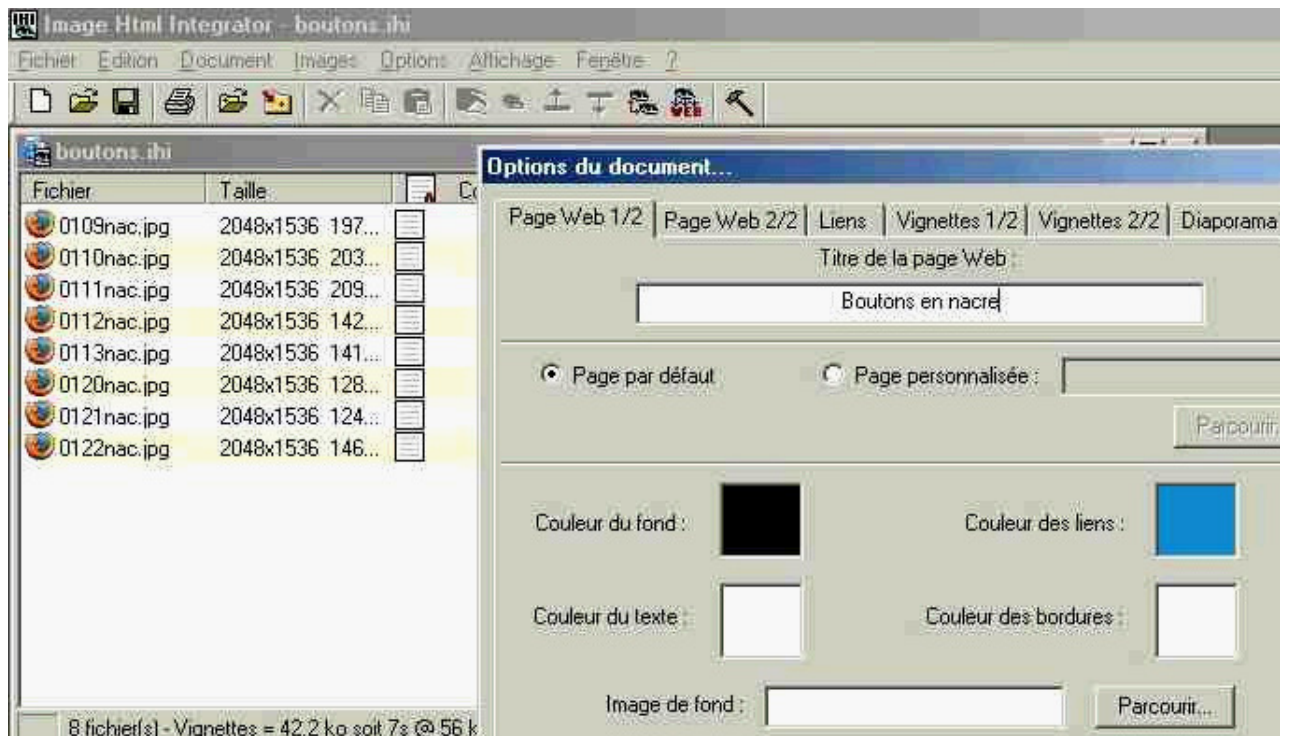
Image Html Integrator - boutons.ihi

Fichier Edition Document Images Options Affichage Fenêtre ?

boutons.ihi

| Fichier | Taille | Co |
|---|---|---|
| 0109nac.jpg | 2048x1536 197... | |
| 0110nac.jpg | 2048x1536 203... | |
| 0111nac.jpg | 2048x1536 209... | |
| 0112nac.jpg | 2048x1536 142... | |
| 0113nac.jpg | 2048x1536 141... | |
| 0120nac.jpg | 2048x1536 128... | |
| 0121nac.jpg | 2048x1536 124... | |
| 0122nac.jpg | 2048x1536 146... | |

8 fichier(s) - Vignettes = 42.2 ko soit 7s @ 56 k

Options du document...

Page Web 1/2 | Page Web 2/2 | Liens | Vignettes 1/2 | Vignettes 2/2 | Diaporama

Titre de la page Web :

Boutons en nacre

Page par défaut

Page personnalisée :

Parcourir

Couleur du fond :

Couleur des liens :

Couleur du texte :

Couleur des bordures :

Image de fond :

Parcourir...